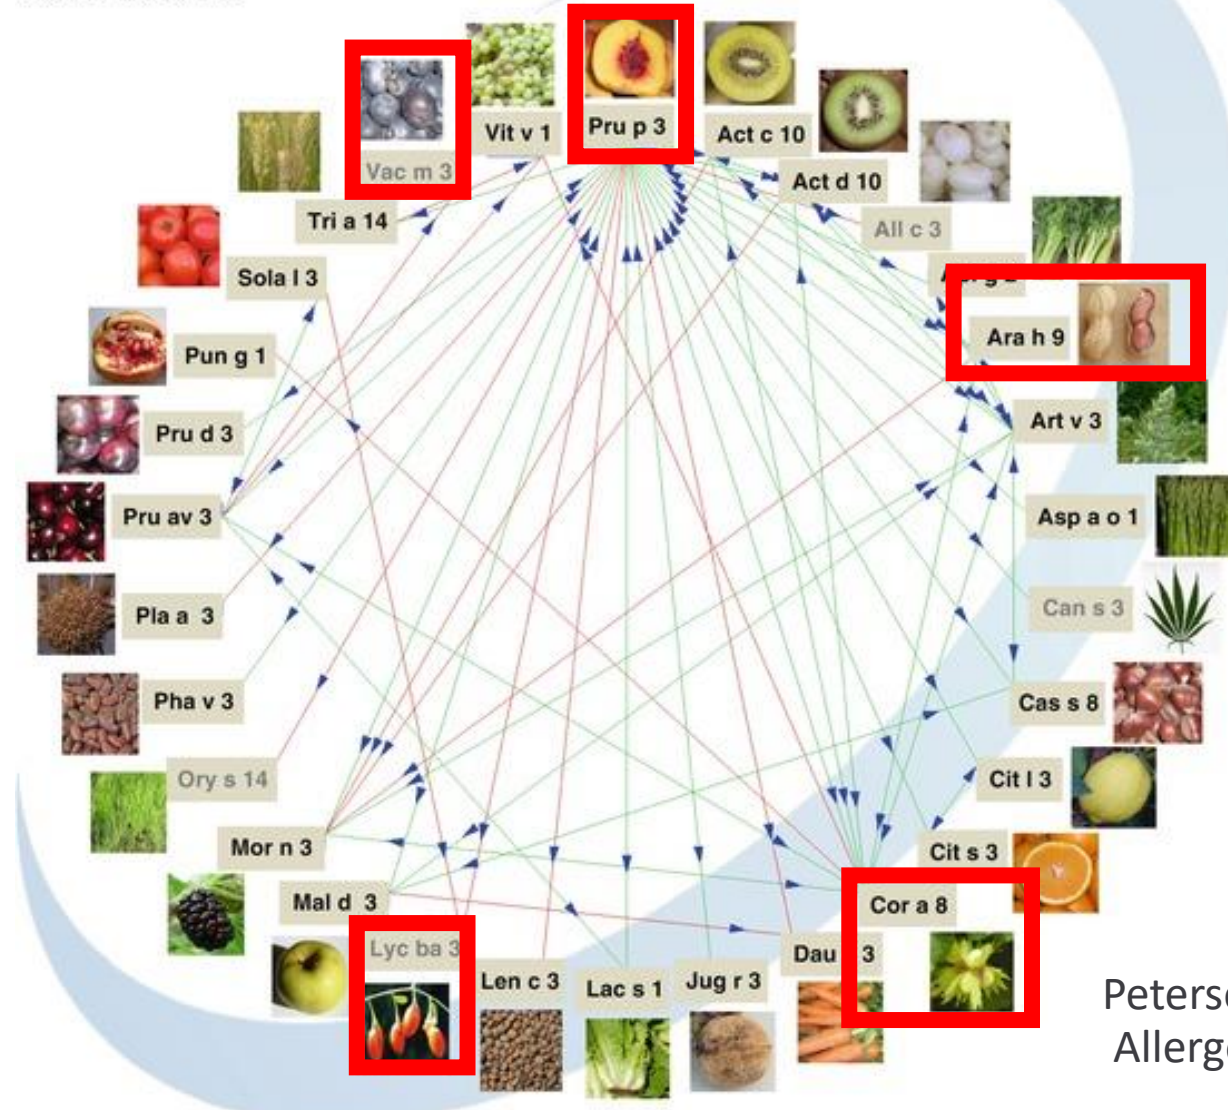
Vac m 3
Vit v 1
Pru p 3
Act c 10
Act d 10
All c 3
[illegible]
Ara h 9
Art v 3
Asp a o 1
Can s 3
Cas s 8
Cit l 3
Cit s 3
Cor a 8
Dau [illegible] 3
Jug r 3
Lac s 1
Len c 3
Lyc ba 3
Mal d 3
Mor n 3
Ory s 14
Pha v 3
Pla a 3
Pru av 3
Pru d 3
Pun g 1
Sola l 3
Tri a 14

Peters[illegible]
Allerg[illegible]